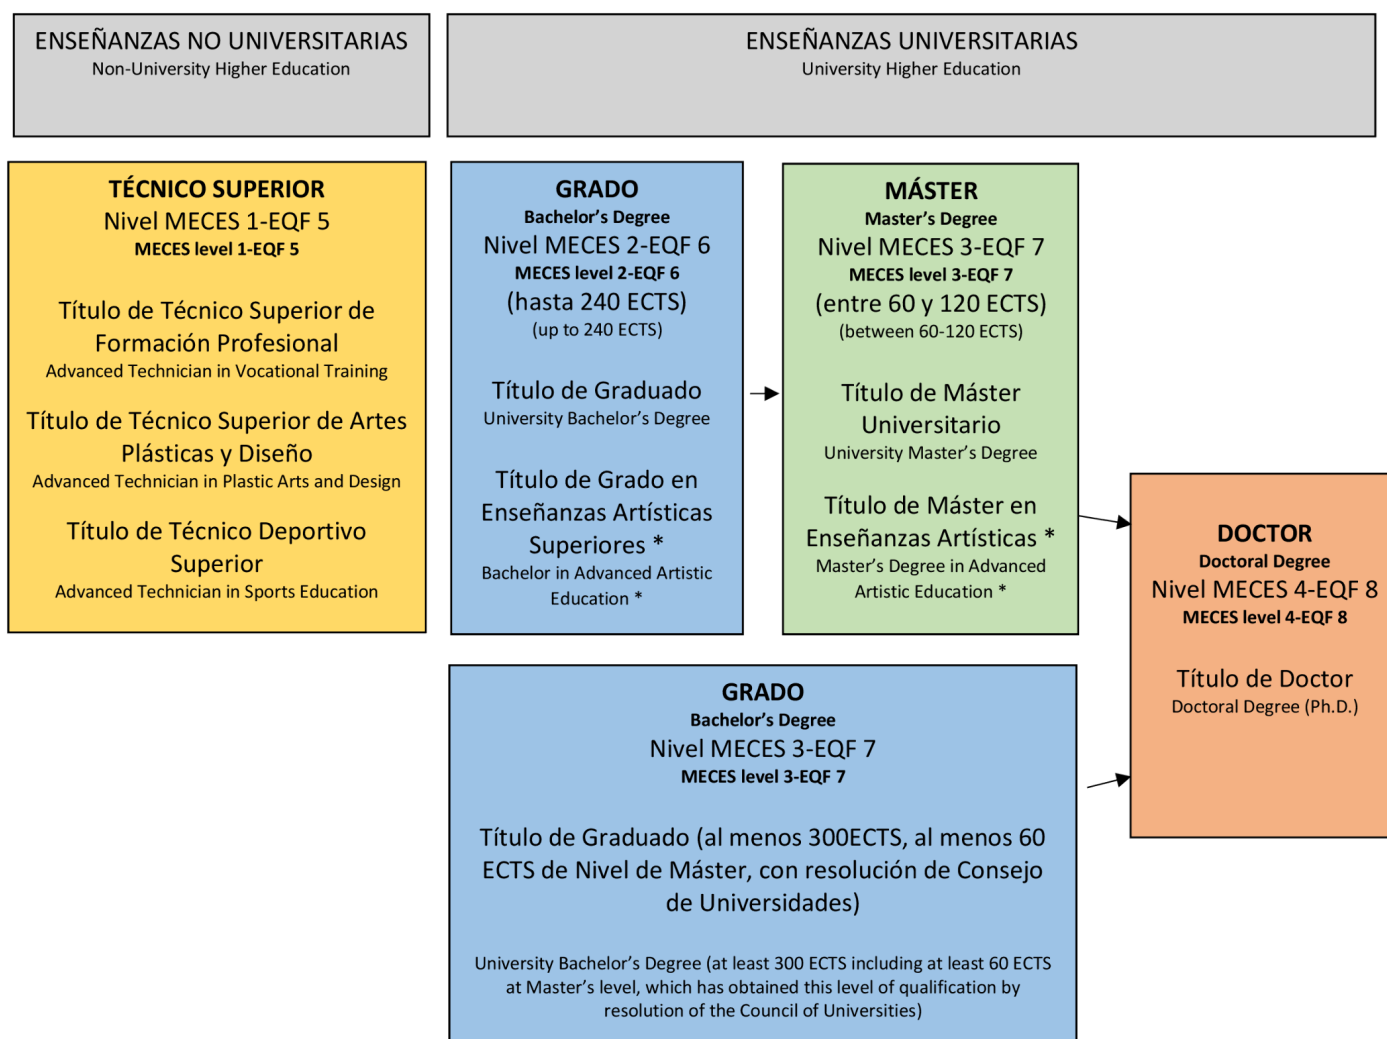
ENSEÑANZAS NO UNIVERSITARIAS
Non-University Higher Education

ENSEÑANZAS UNIVERSITARIAS
University Higher Education

TÉCNICO SUPERIOR
Nivel MECES 1-EQF 5
MECES level 1-EQF 5

Título de Técnico Superior de Formación Profesional
Advanced Technician in Vocational Training

Título de Técnico Superior de Artes Plásticas y Diseño
Advanced Technician in Plastic Arts and Design

Título de Técnico Deportivo Superior
Advanced Technician in Sports Education

GRADO
Bachelor's Degree
Nivel MECES 2-EQF 6
MECES level 2-EQF 6
(hasta 240 ECTS)
(up to 240 ECTS)

Título de Graduado
University Bachelor's Degree

Título de Grado en Enseñanzas Artísticas Superiores *
Bachelor in Advanced Artistic Education *

MÁSTER
Master's Degree
Nivel MECES 3-EQF 7
MECES level 3-EQF 7
(entre 60 y 120 ECTS)
(between 60-120 ECTS)

Título de Máster Universitario
University Master's Degree

Título de Máster en Enseñanzas Artísticas *
Master's Degree in Advanced Artistic Education *

DOCTOR
Doctoral Degree
Nivel MECES 4-EQF 8
MECES level 4-EQF 8

Título de Doctor
Doctoral Degree (Ph.D.)

GRADO
Bachelor's Degree
Nivel MECES 3-EQF 7
MECES level 3-EQF 7

Título de Graduado (al menos 300ECTS, al menos 60 ECTS de Nivel de Máster, con resolución de Consejo de Universidades)

University Bachelor's Degree (at least 300 ECTS including at least 60 ECTS at Master's level, which has obtained this level of qualification by resolution of the Council of Universities)